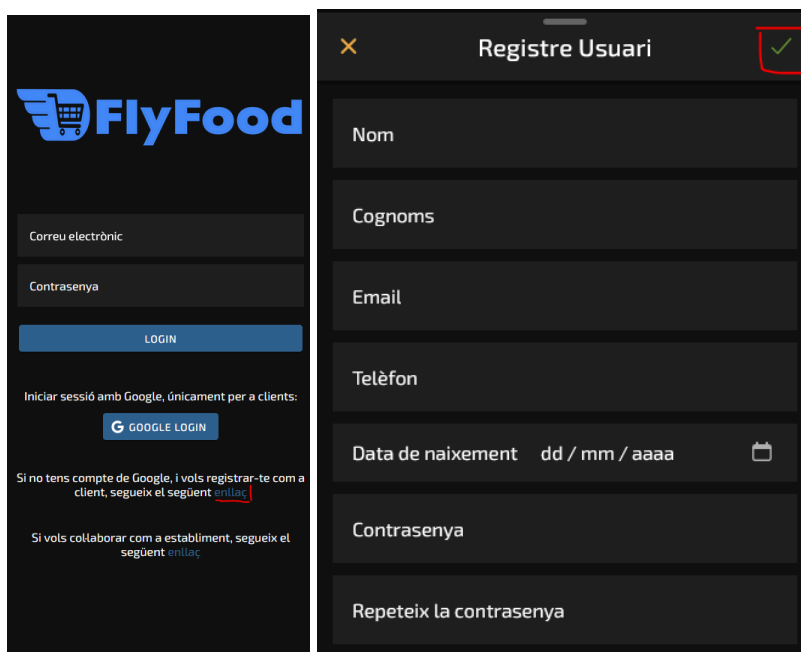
FlyFood

Correu electrònic

Contrasenya

LOGIN

Iniciar sessió amb Google, únicament per a clients:

GOOGLE LOGIN

Si no tens compte de Google, i vols registrar-te com a client, segueix el següent enllaç

Si vols col·laborar com a establiment, segueix el següent enllaç

Registre Usuari

Nom

Cognoms

Email

Telèfon

Data de naixement dd / mm / aaaa

Contrasenya

Repeteix la contrasenya